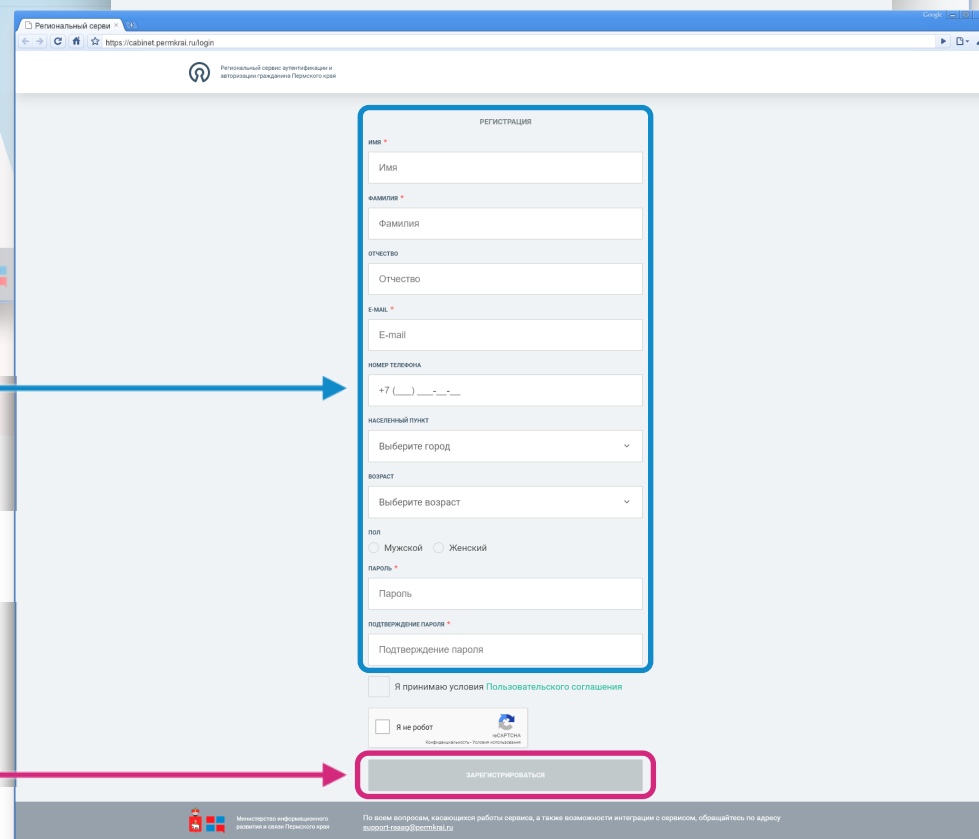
Региональный серви ×

Google

https://cabinet.permkrai.ru/login

Региональный сервис аутентификации и авторизации гражданина Пермского края

РЕГИСТРАЦИЯ

ИМЯ *

Имя

ФАМИЛИЯ *

Фамилия

ОТЧЕСТВО

Отчество

E-MAIL *

E-mail

НОМЕР ТЕЛЕФОНА

+7 (___) ___-__-__

НАСЕЛЕННЫЙ ПУНКТ

Выберите город

ВОЗРАСТ

Выберите возраст

ПОЛ

Мужской Женский

ПАРОЛЬ *

Пароль

ПОДТВЕРЖДЕНИЕ ПАРОЛЯ *

Подтверждение пароля

Я принимаю условия Пользовательского соглашения

Я не робот

reCAPTCHA

Конфиденциальность - Условия использования

ЗАРЕГИСТРИРОВАТЬСЯ

Министерство информационного развития и связи Пермского края

По всем вопросам, касающихся работы сервиса, а также возможности интеграции с сервисом, обращайтесь по адресу support-rsaag@permkrai.ru